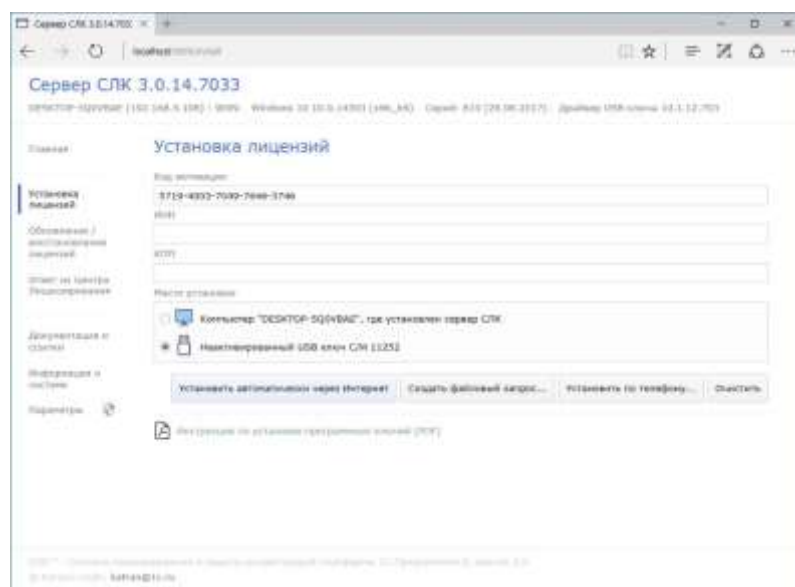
Сервер СЛК 3.0.14.703 ×

localhost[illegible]

Сервер СЛК 3.0.14.7033

DESKTOP-5Q0VBAE [192.168.0.100] · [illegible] · Windows 10 10.0.14393 [x86_64] · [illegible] · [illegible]

Главная

Установка лицензий

Обновление / восстановление лицензий

Ответ из Центра Лицензирования

Документация и ссылки

Информация о системе

Параметры

Установка лицензий

Код активации

5719-4955-7080-7646-3746

ИНН

КПП

Место установки

Компьютер "DESKTOP-5Q0VBAE", где установлен сервер СЛК

Неактивированный USB ключ СЛК 11252

Установить автоматически через Интернет

Создать файловый запрос...

Установить по телефону...

Очистить

Инструкция по установке программных ключей (PDF)

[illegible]

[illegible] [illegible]@1c.ru